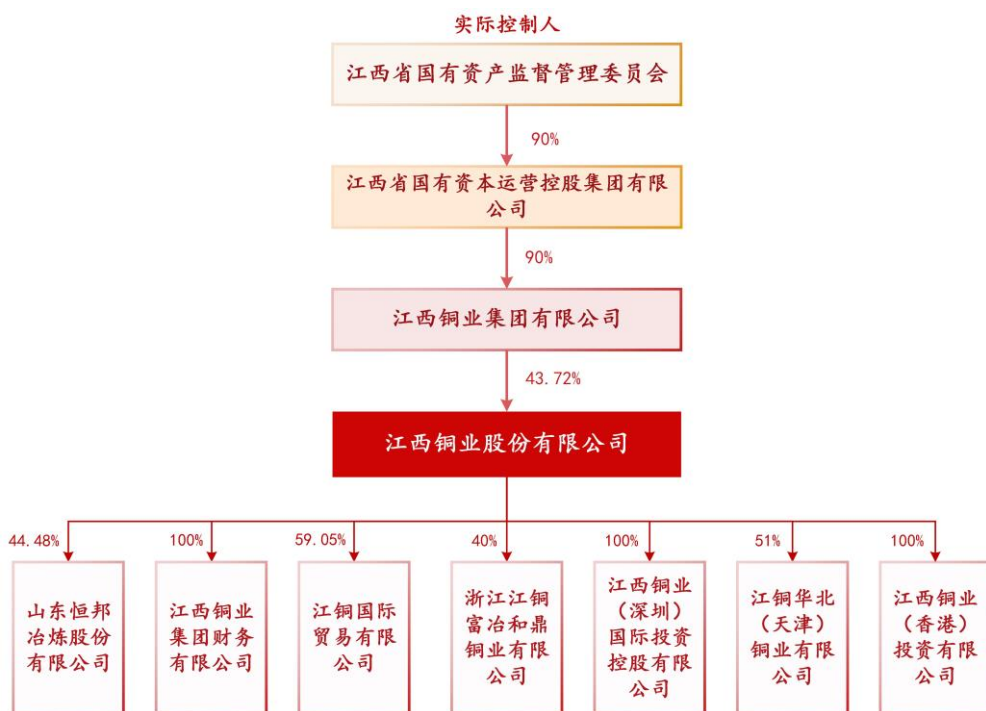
实际控制人

江西省国有资产监督管理委员会

90%

江西省国有资本运营控股集团有限公司

90%

江西铜业集团有限公司

43.72%

江西铜业股份有限公司

44.48%

山东恒邦冶炼股份有限公司

100%

江西铜业集团财务有限公司

59.05%

江铜国际贸易有限公司

40%

浙江江铜富冶和鼎铜业有限公司

100%

江西铜业(深圳)国际投资控股有限公司

51%

江铜华北(天津)铜业有限公司

100%

江西铜业(香港)投资有限公司